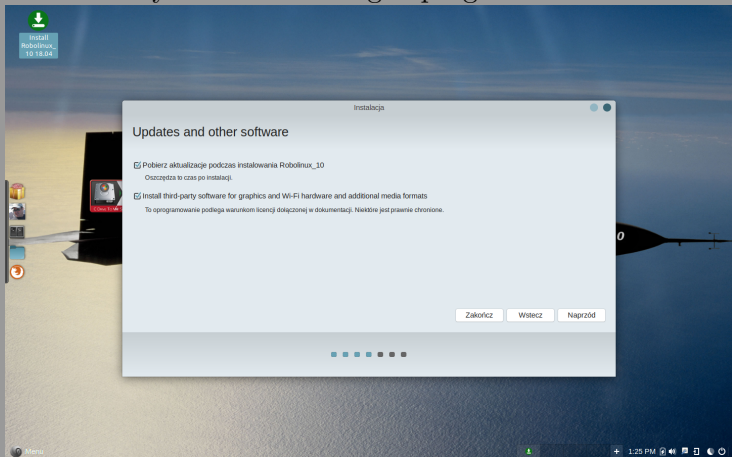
Install Robolinux_ 10 18.04

Instalacja

Updates and other software

☑ Pobierz aktualizacje podczas instalowania Robolinux_10

Oszczędza to czas po instalacji.

☑ Install third-party software for graphics and Wi-Fi hardware and additional media formats

To oprogramowanie podlega warunkom licencji dołączonej w dokumentacji. Niektóre jest prawnie chronione.

Zakończ

Wstecz

Naprzód

Menu

1:25 PM